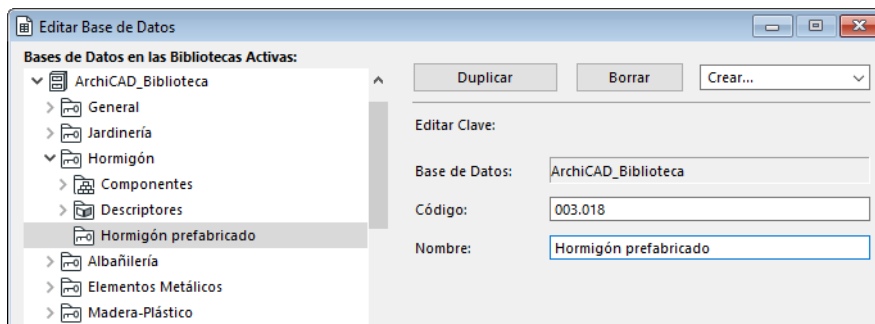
Editar Base de Datos

Bases de Datos en las Bibliotecas Activas:

ArchiCAD_Biblioteca
General
Jardinería
Hormigón
Componentes
Descriptores
Hormigón prefabricado
Albañilería
Elementos Metálicos
Madera-Plástico

Duplicar
Borrar
Crear...

Editar Clave:

Base de Datos: ArchiCAD_Biblioteca
Código: 003.018
Nombre: Hormigón prefabricado